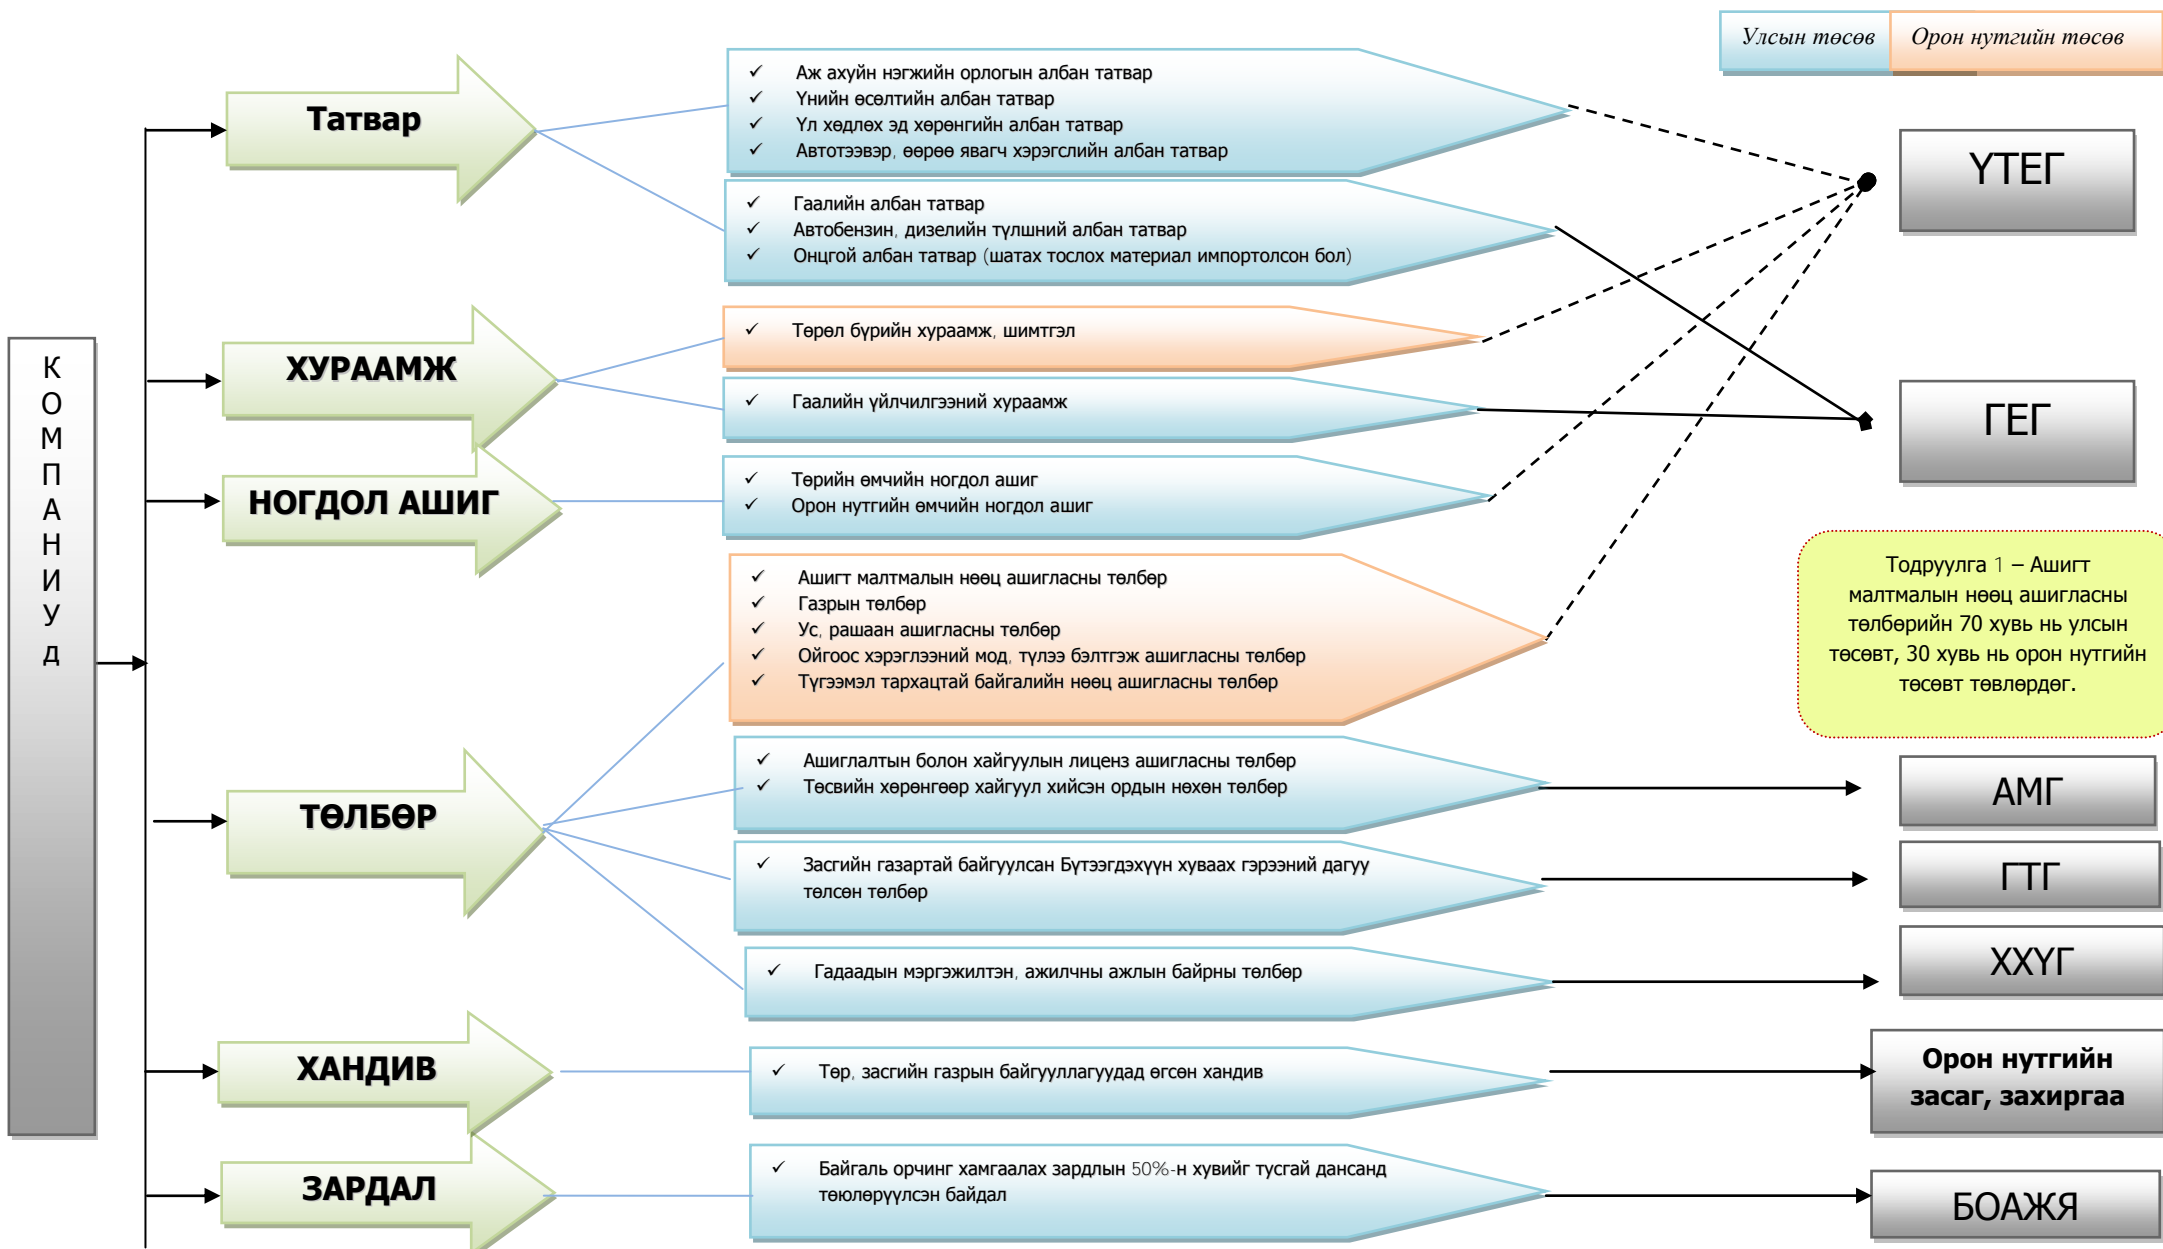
Улсын төсөв
Орон нутгийн төсөв

КОМПАНИУД

Татвар

✓ Аж ахуйн нэгжийн орлогын албан татвар
✓ Үнийн өсөлтийн албан татвар
✓ Ул хөдлөх эд хөрөнгийн албан татвар
✓ Автотээвэр, өөрөө явагч хэрэгслийн албан татвар

✓ Гаалийн албан татвар
✓ Автобензин, дизелийн түлшний албан татвар
✓ Онцгой албан татвар (шатах тослох материал импортолсон бол)

ҮТЕГ

ХУРААМЖ

✓ Төрөл бүрийн хураамж, шимтгэл

✓ Гаалийн үйлчилгээний хураамж

ГЕГ

НОГДОЛ АШИГ

✓ Төрийн өмчийн ногдол ашиг
✓ Орон нутгийн өмчийн ногдол ашиг

✓ Ашигт малтмалын нөөц ашигласны төлбөр
✓ Газрын төлбөр
✓ Ус, рашаан ашигласны төлбөр
✓ Ойгоос хэрэглээний мод, түлээ бэлтгэж ашигласны төлбөр
✓ Түгээмэл тархацтай байгалийн нөөц ашигласны төлбөр

Тодруулга 1 – Ашигт малтмалын нөөц ашигласны төлбөрийн 70 хувь нь улсын төсөвт, 30 хувь нь орон нутгийн төсөвт төвлөрдөг.

ТӨЛБӨР

✓ Ашиглалтын болон хайгуулын лиценз ашигласны төлбөр
✓ Төсвийн хөрөнгөөр хайгуул хийсэн ордын нөхөн төлбөр

АМГ

✓ Засгийн газартай байгуулсан Бүтээгдэхүүн хуваах гэрээний дагуу төлсөн төлбөр

ГТГ

✓ Гадаадын мэргэжилтэн, ажилчны ажлын байрны төлбөр

ХХҮГ

ХАНДИВ

✓ Төр, засгийн газрын байгууллагуудад өгсөн хандив

Орон нутгийн засаг, захиргаа

ЗАРДАЛ

✓ Байгаль орчинг хамгаалах зардлын 50%-н хувийг тусгай дансанд төюлөрүүлсэн байдал

БОАЖЯ